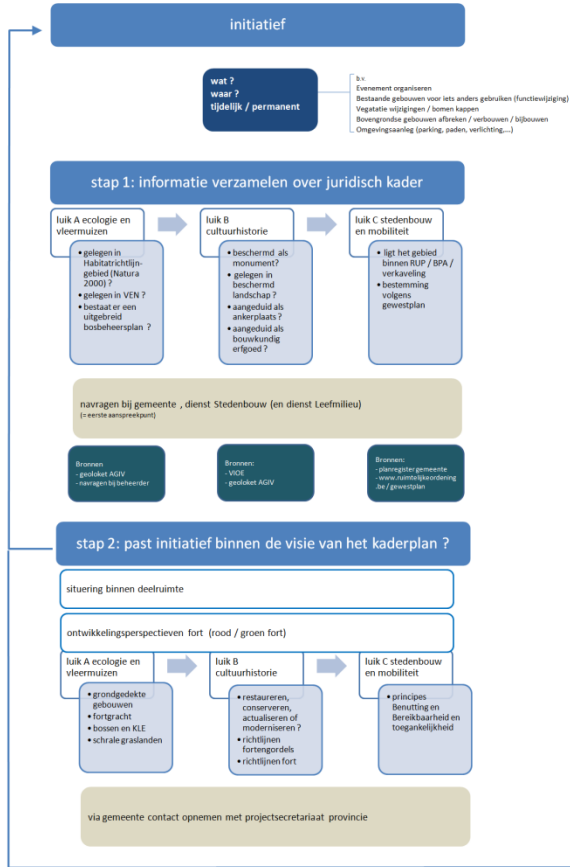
initiatief

wat ?
waar ?
tijdelijk / permanent

b.v.
Evenement organiseren
Bestaande gebouwen voor iets anders gebruiken (functiewijziging)
Vegatatie wijzigingen / bomen kappen
Bovengrondse gebouwen afbreken / verbouwen / bijbouwen
Omgevingsaanleg (parking, paden, verlichting,…)

stap 1: informatie verzamelen over juridisch kader

luik A ecologie en vleermuizen

- gelegen in Habitatrichtlijngebied (Natura 2000) ?
- gelegen in VEN ?
- bestaat er een uitgebreid bosbeheersplan ?

luik B cultuurhistorie

- beschermd als monument?
- gelegen in beschermd landschap ?
- aangeduid als ankerplaats ?
- aangeduid als bouwkundig erfgoed ?

luik C stedenbouw en mobiliteit

- ligt het gebied binnen RUP / BPA / verkaveling
- bestemming volgens gewestplan

navragen bij gemeente , dienst Stedenbouw (en dienst Leefmilieu)
(= eerste aanspreekpunt)

Bronnen
- geoloket AGIV
- navragen bij beheerder

Bronnen:
- VIOE
- geoloket AGIV

Bronnen:
- planregister gemeente
- www.ruimtelijkeordening.be / gewestplan

stap 2: past initiatief binnen de visie van het kaderplan ?

situering binnen deelruimte

ontwikkelingsperspectieven fort (rood / groen fort)

luik A ecologie en vleermuizen

- grondgedekte gebouwen
- fortgracht
- bossen en KLE
- schrale graslanden

luik B cultuurhistorie

- restaureren, conserveren, actualiseren of moderniseren ?
- richtlijnen fortengordels
- richtlijnen fort

luik C stedenbouw en mobiliteit

- principes Benutting en Bereikbaarheid en toegankelijkheid

via gemeente contact opnemen met projectsecretariaat provincie